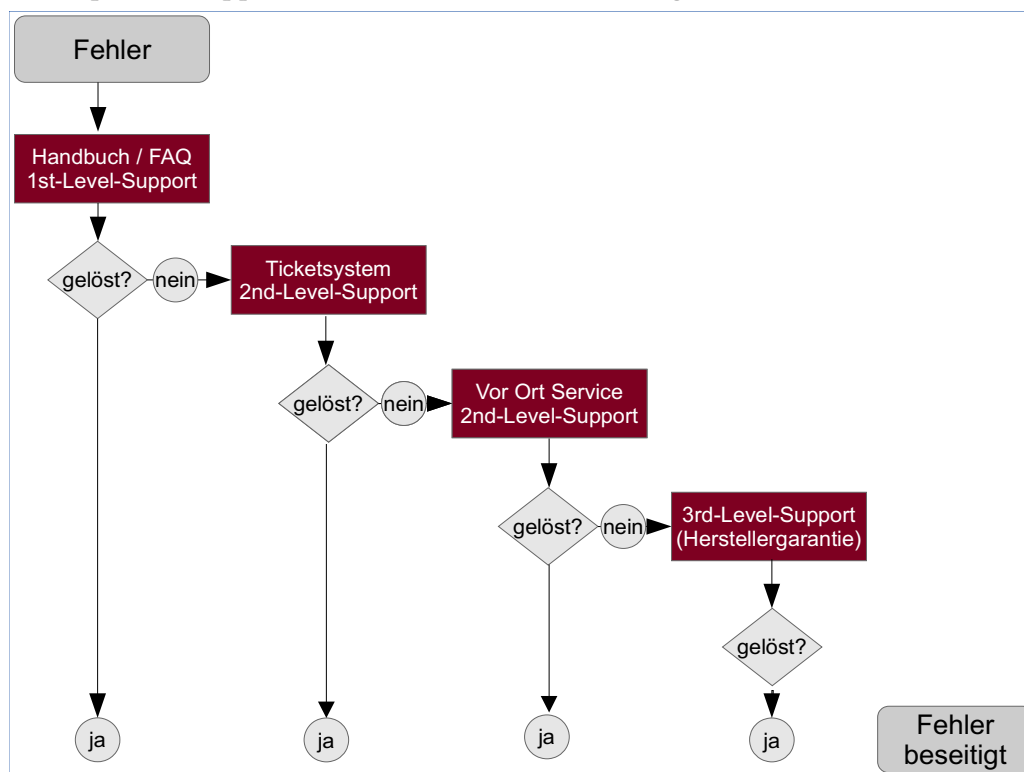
Fehler

Handbuch / FAQ
1st-Level-Support

gelöst?

nein

Ticketsystem
2nd-Level-Support

gelöst?

nein

Vor Ort Service
2nd-Level-Support

gelöst?

nein

3rd-Level-Support
(Herstellergarantie)

gelöst?

ja

ja

ja

ja

Fehler
beseitigt